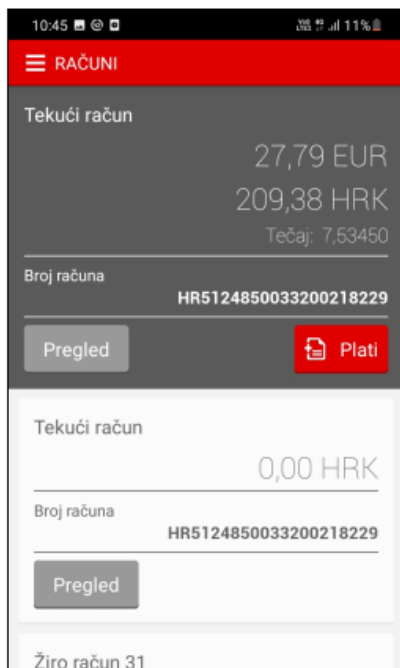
10:45 11%

RAČUNI

Tekući račun

27,79 EUR

209,38 HRK

Tečaj: 7,53450

Broj računa

HR5124850033200218229

Pregled

Plati

Tekući račun

0,00 HRK

Broj računa

HR5124850033200218229

Pregled

Žiro račun 31